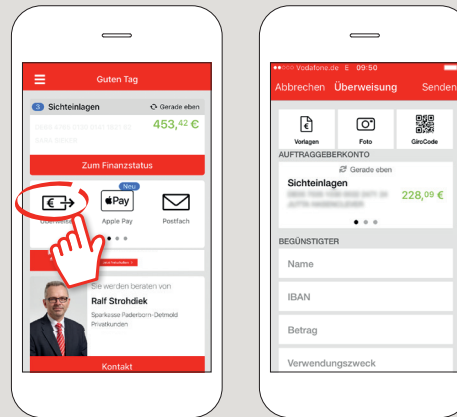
Guten Tag

Sichteinlagen

Gerade eben

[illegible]

453,42 €

Zum Finanzstatus

Neu

Pay

Überweisung

Apple Pay

Postfach

Sie werden beraten von

Ralf Strohdiek

Sparkasse Paderborn-Detmold

Privatkunden

Kontakt

Vodafone.de 09:50

Abbrechen

Überweisung

Senden

Vorlagen

Foto

GiroCode

AUFTRAGGEBERKONTO

Gerade eben

Sichteinlagen

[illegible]

228,09 €

BEGÜNSTIGTER

Name

IBAN

Betrag

Verwendungszweck